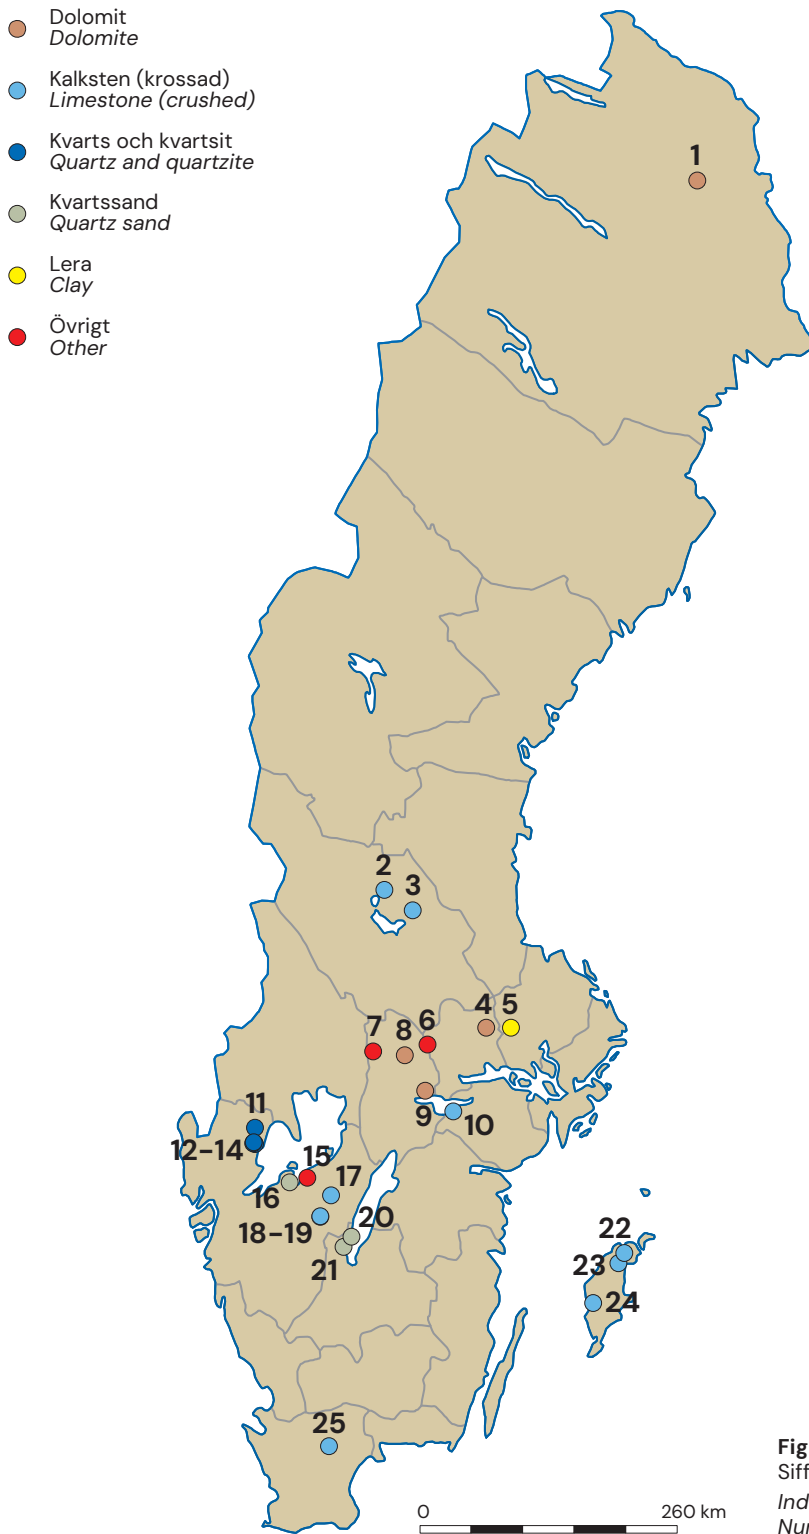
Dolomit
*Dolomite*

Kalksten (krossad)
*Limestone (crushed)*

Kvarts och kvartsit
*Quartz and quartzite*

Kvartssand
*Quartz sand*

Lera
*Clay*

Övrigt
*Other*

1

2
3

4 5
7 8 6

11
12–14
9 10
15
16 17
18–19 20
21

22
23
24

25

0 260 km

Fig
Siff
*Ind*
*Nur*